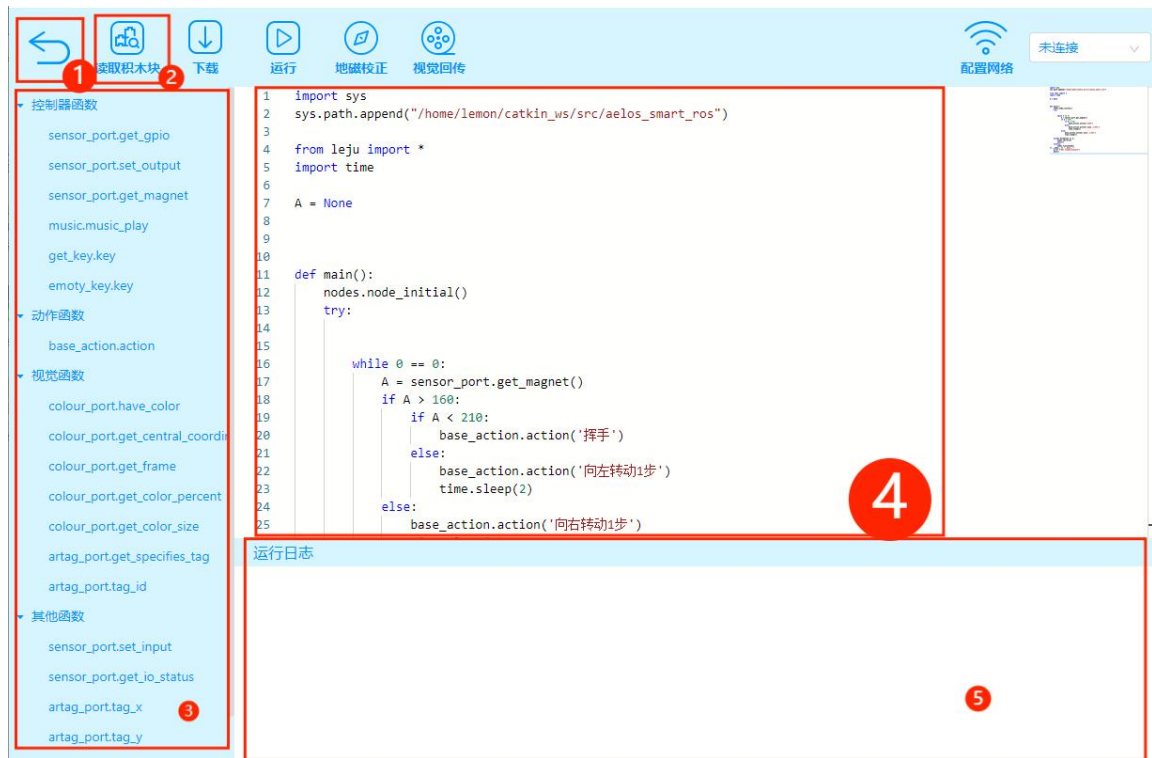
1 读取积木块 2 下载 运行 地磁校正 视觉回传 配置网络 未连接

控制器函数
sensor_port.get_gpio
sensor_port.set_output
sensor_port.get_magnet
music.music_play
get_key.key
emoty_key.key
动作函数
base_action.action
视觉函数
colour_port.have_color
colour_port.get_central_coordi
colour_port.get_frame
colour_port.get_color_percent
colour_port.get_color_size
artag_port.get_specifies_tag
artag_port.tag_id
其他函数
sensor_port.set_input
sensor_port.get_io_status
artag_port.tag_x 3
artag_port.tag_y

```
1  import sys
2  sys.path.append("/home/lemon/catkin_ws/src/aelos_smart_ros")
3
4  from leju import *
5  import time
6
7  A = None
8
9
10
11 def main():
12     nodes.node_initial()
13     try:
14
15
16         while 0 == 0:
17             A = sensor_port.get_magnet()
18             if A > 160:
19                 if A < 210:
20                     base_action.action('挥手')
21                 else:
22                     base_action.action('向左转动1步')
23                     time.sleep(2)
24             else:
25                 base_action.action('向右转动1步')
```

4

运行日志

5